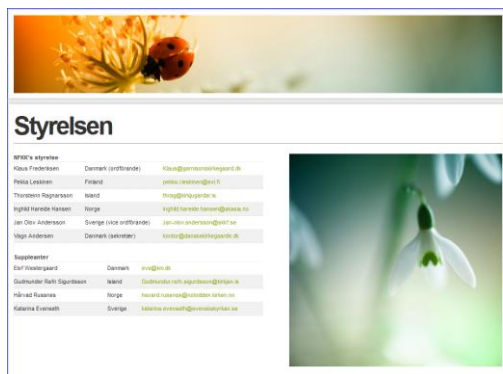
Styrelsen

| NFKK's styrelse | | |
|---|---|---|
| Klaus Frederiksen | Danmark (ordförande) | Klaus@garnisonskirkegaard.dk |
| Pekka Leskinen | Finland | pekka.leskinen@evl.fi |
| Thorsteinn Ragnarsson | Island | thrag@kirkjugardar.is |
| Ingfrid Hareide Hansen | Norge | ingfrid.hareide.hansen@ekaasa.no |
| Jan-Olov Andersson | Sverige (vice ordförande) | jan-olov.andersson@skrf.se |
| Vagn Andersen | Danmark (sekretær) | kontor@danskekirkegaarde.dk |

| Suppleanter | | |
|---|---|---|
| Elof Westergaard | Danmark | ewa@km.dk |
| Gudmundur Rafn Sigurdsson | Island | Gudmundur.rafn.sigurdsson@kirkjan.is |
| Håvard Rusaas | Norge | havard.rusaas@kirken.no |
| Katarina Evenseth | Sverige | katarina.evenseth@svenskakyrkan.se |